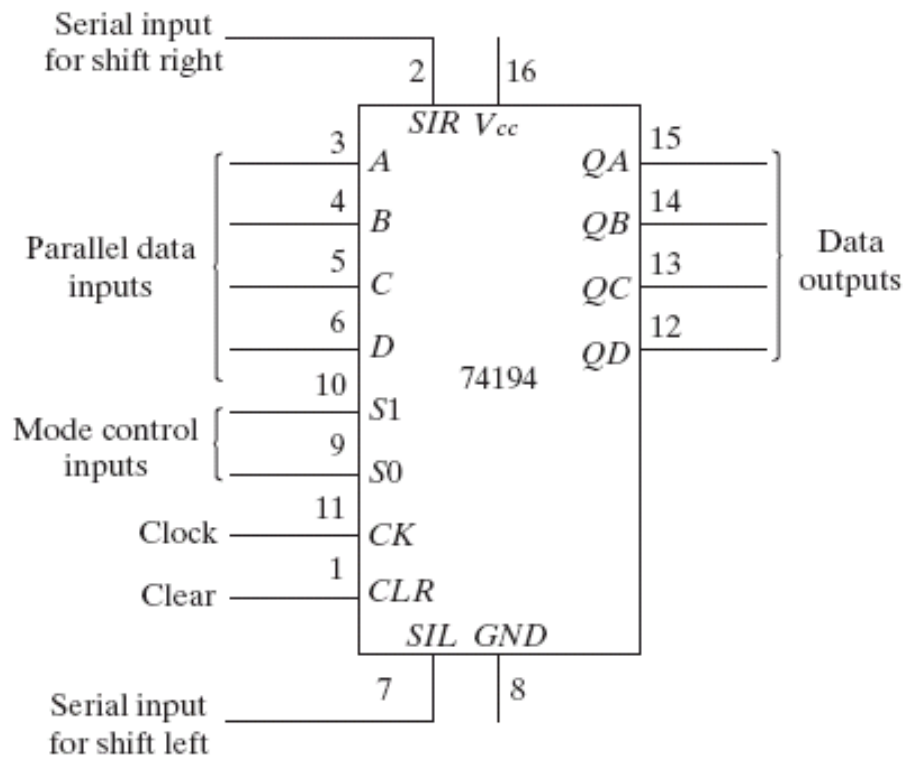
Serial input for shift right

2 16

SIR $V_{cc}$

3 A
4 B
5 C
6 D

Parallel data inputs

15 QA
14 QB
13 QC
12 QD

Data outputs

74194

10 S1
9 S0

Mode control inputs

11 CK
Clock

1 CLR
Clear

SIL GND

7 8

Serial input for shift left